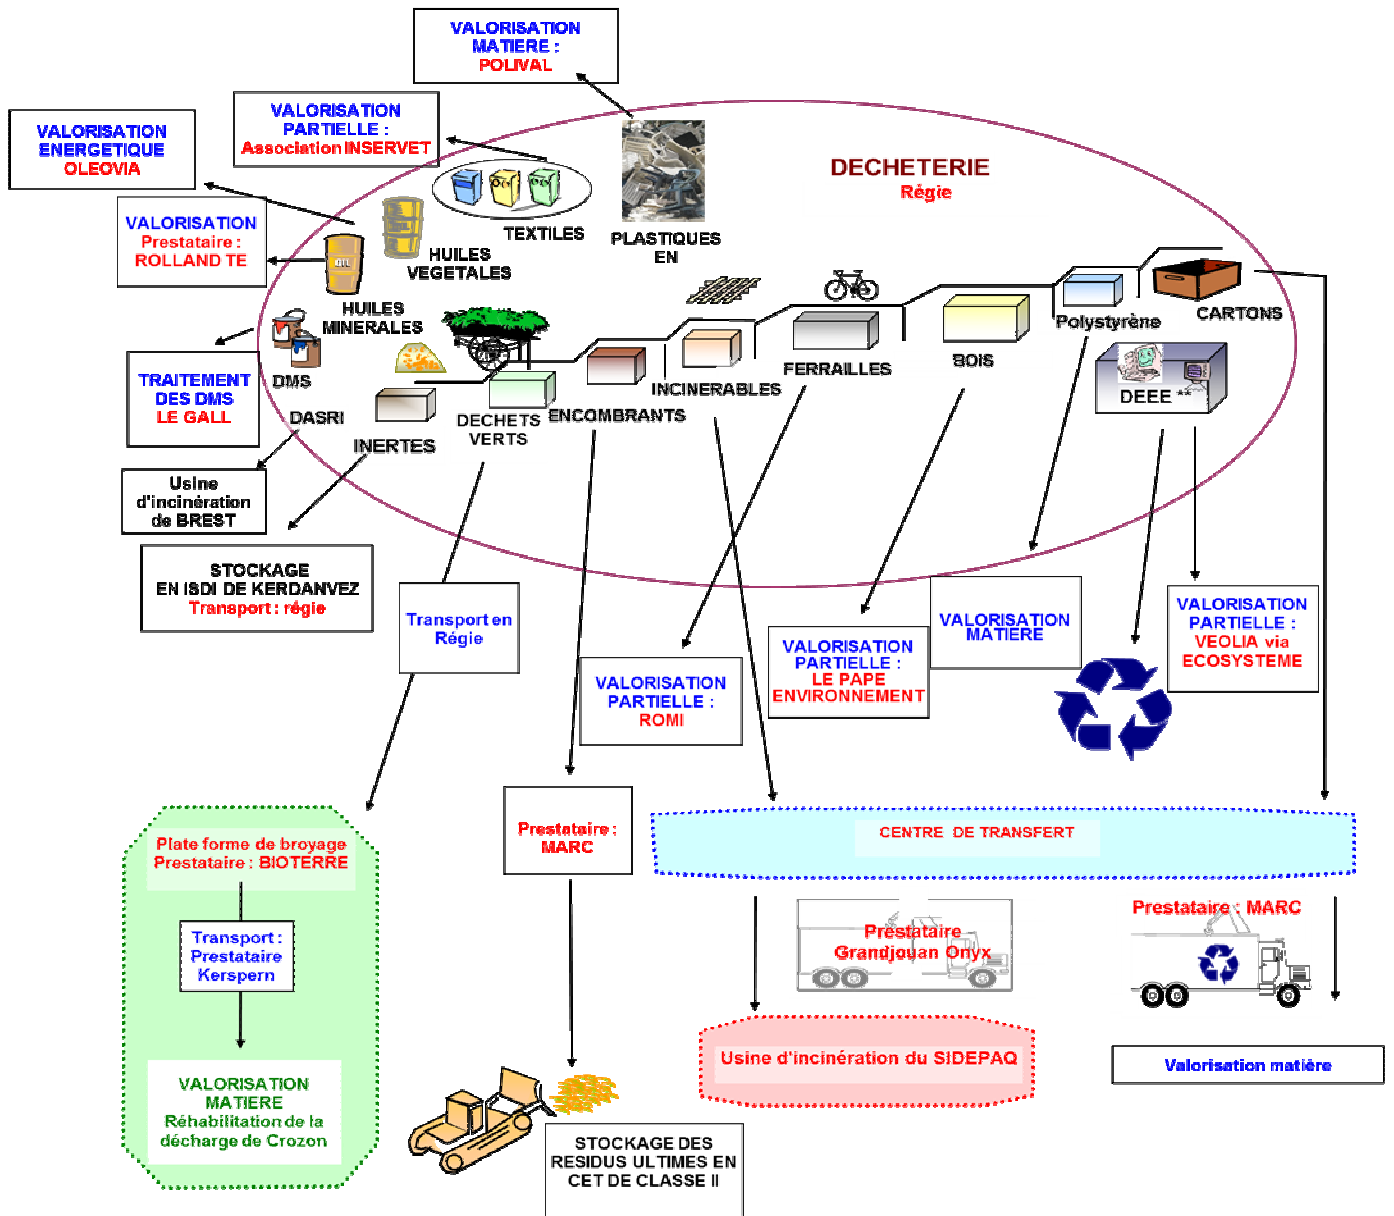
VALORISATION MATIERE : POLIVAL

VALORISATION PARTIELLE : Association INSERVET

VALORISATION ENERGETIQUE OLEOVIA

DECHETERIE
Régie

VALORISATION Prestataire : ROLLAND TE

TEXTILES

PLASTIQUES EN

HUILES VEGETALES

HUILES MINERALES

OIL

CARTONS

Polystyrène

BOIS

FERRAILLES

INCINERABLES

ENCOMBRANTS

DECHETS VERTS

INERTES

DMS

DASRI

DEEE **

TRAITEMENT DES DMS LE GALL

Usine d'incinération de BREST

STOCKAGE EN ISDI DE KERDANVEZ
Transport : régie

Transport en Régie

VALORISATION PARTIELLE : ROMI

VALORISATION PARTIELLE : LE PAPE ENVIRONNEMENT

VALORISATION MATIERE

VALORISATION PARTIELLE : VEOLIA via ECOSYSTEME

Plate forme de broyage Prestataire : BIOTERRE

Transport : Prestataire Kerspern

VALORISATION MATIERE Réhabilitation de la décharge de Crozon

Prestataire : MARC

CENTRE DE TRANSFERT

Prestataire Grandjouan Onyx

Prestataire : MARC

Usine d'incinération du SIDEPAQ

Valorisation matière

STOCKAGE DES RESIDUS ULTIMES EN CET DE CLASSE II